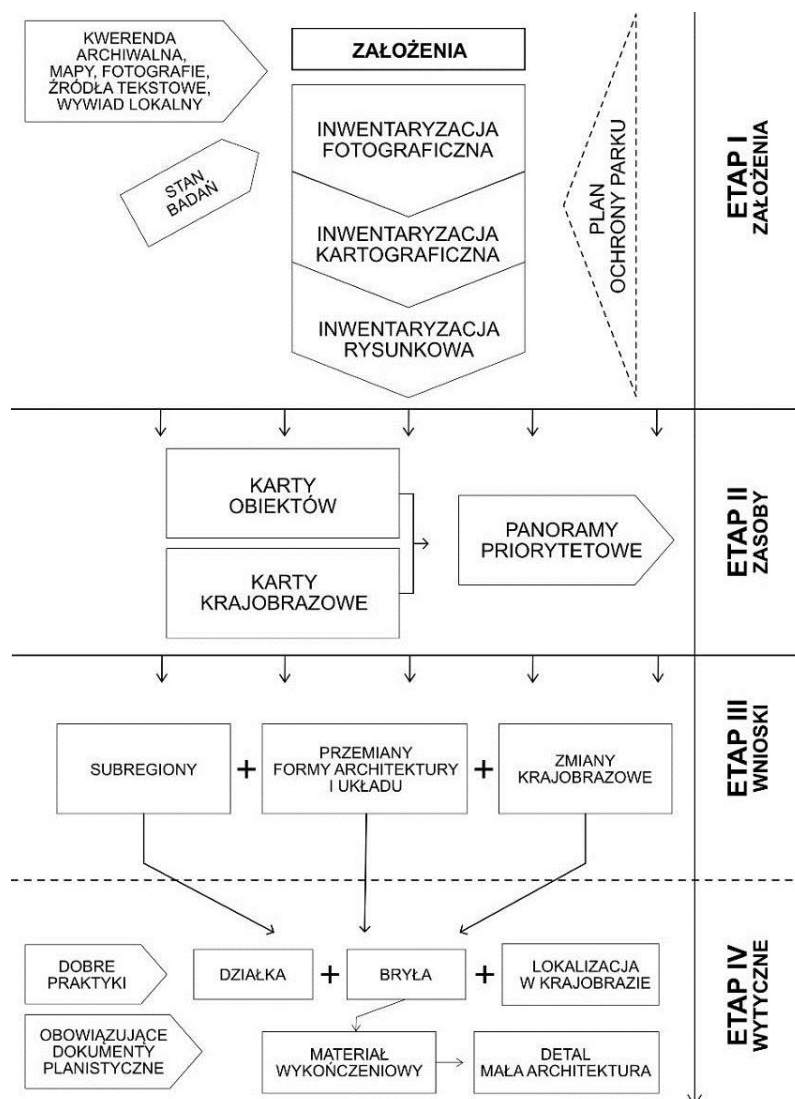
KWERENDA ARCHIWALNA, MAPY, FOTOGRAFIE, ŹRÓDŁA TEKSTOWE, WYWIAD LOKALNY

ZAŁOŻENIA

STAN BADAŃ

INWENTARYZACJA FOTOGRAFICZNA

INWENTARYZACJA KARTOGRAFICZNA

INWENTARYZACJA RYSUNKOWA

PLAN OCHRONY PARKU

ETAP I ZAŁOŻENIA

KARTY OBIEKTÓW

KARTY KRAJOBRAZOWE

PANORAMY PRIORYTETOWE

ETAP II ZASOBY

SUBREGIONY + PRZEMIANY FORMY ARCHITEKTURY I UKŁADU + ZMIANY KRAJOBRAZOWE

ETAP III WNIOSKI

DOBRE PRAKTYKI

OBOWIĄZUJĄCE DOKUMENTY PLANISTYCZNE

DZIAŁKA + BRYŁA + LOKALIZACJA W KRAJOBRAZIE

MATERIAŁ WYKOŃCZENIOWY

DETAL MAŁA ARCHITEKTURA

ETAP IV WYTYCZNE